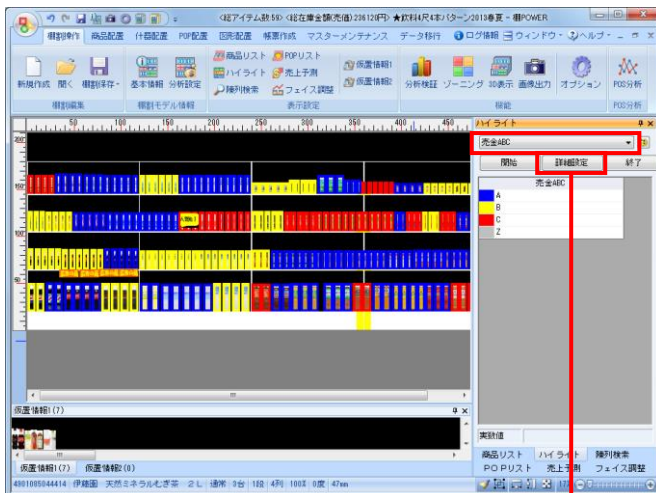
<総アイテム数:59> <総在庫金額(売価):236120円> ★飲料4尺4本パターン2013春夏 - 棚POWER

棚割操作 商品配置 什器配置 POP配置 図形配置 帳票作成 マスターメンテナンス データ移行 ログ情報 ウィンドウ ヘルプ

新規作成 開く 棚割保存 基本情報 分析設定 商品リスト POPリスト ハイライト 売上予測 陳列検索 フェイス調整 仮置情報1 仮置情報2 分析検証 ゾーニング 3D表示 画像出力 オプション POS分析

棚割編集 棚割モデル情報 表示設定 機能 POS分析

50 100 150 200 250 300 350 400 450

ハイライト
売金ABC
開始 詳細設定 終了

| 売金ABC |
|---|
| A |
| B |
| C |
| Z |

実数値

商品リスト ハイライト 陳列検索
POPリスト 売上予測 フェイス調整

仮置情報1 (7)

仮置情報1 (7) 仮置情報2 (0)

4901085044414 伊藤園 天然ミネラルむぎ茶 2L 通常 3台 1段 4列 100% 0度 47mm